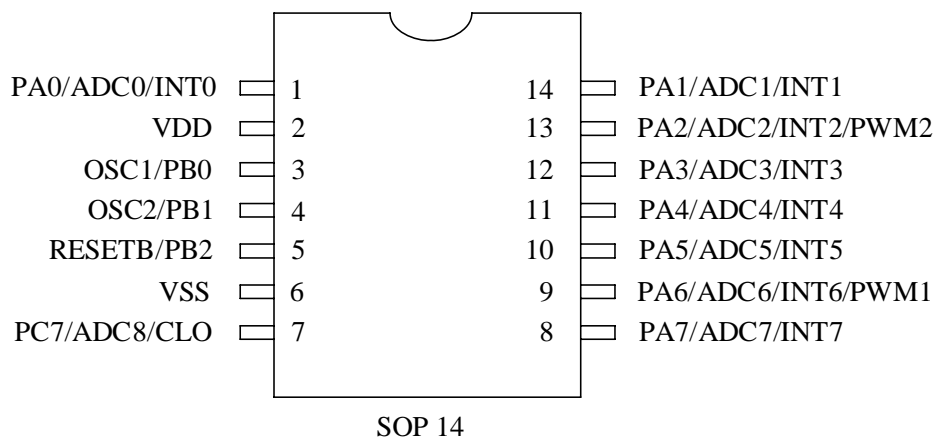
PA0/ADC0/INT0 1
VDD 2
OSC1/PB0 3
OSC2/PB1 4
RESETB/PB2 5
VSS 6
PC7/ADC8/CLO 7

14 PA1/ADC1/INT1
13 PA2/ADC2/INT2/PWM2
12 PA3/ADC3/INT3
11 PA4/ADC4/INT4
10 PA5/ADC5/INT5
9 PA6/ADC6/INT6/PWM1
8 PA7/ADC7/INT7

SOP 14